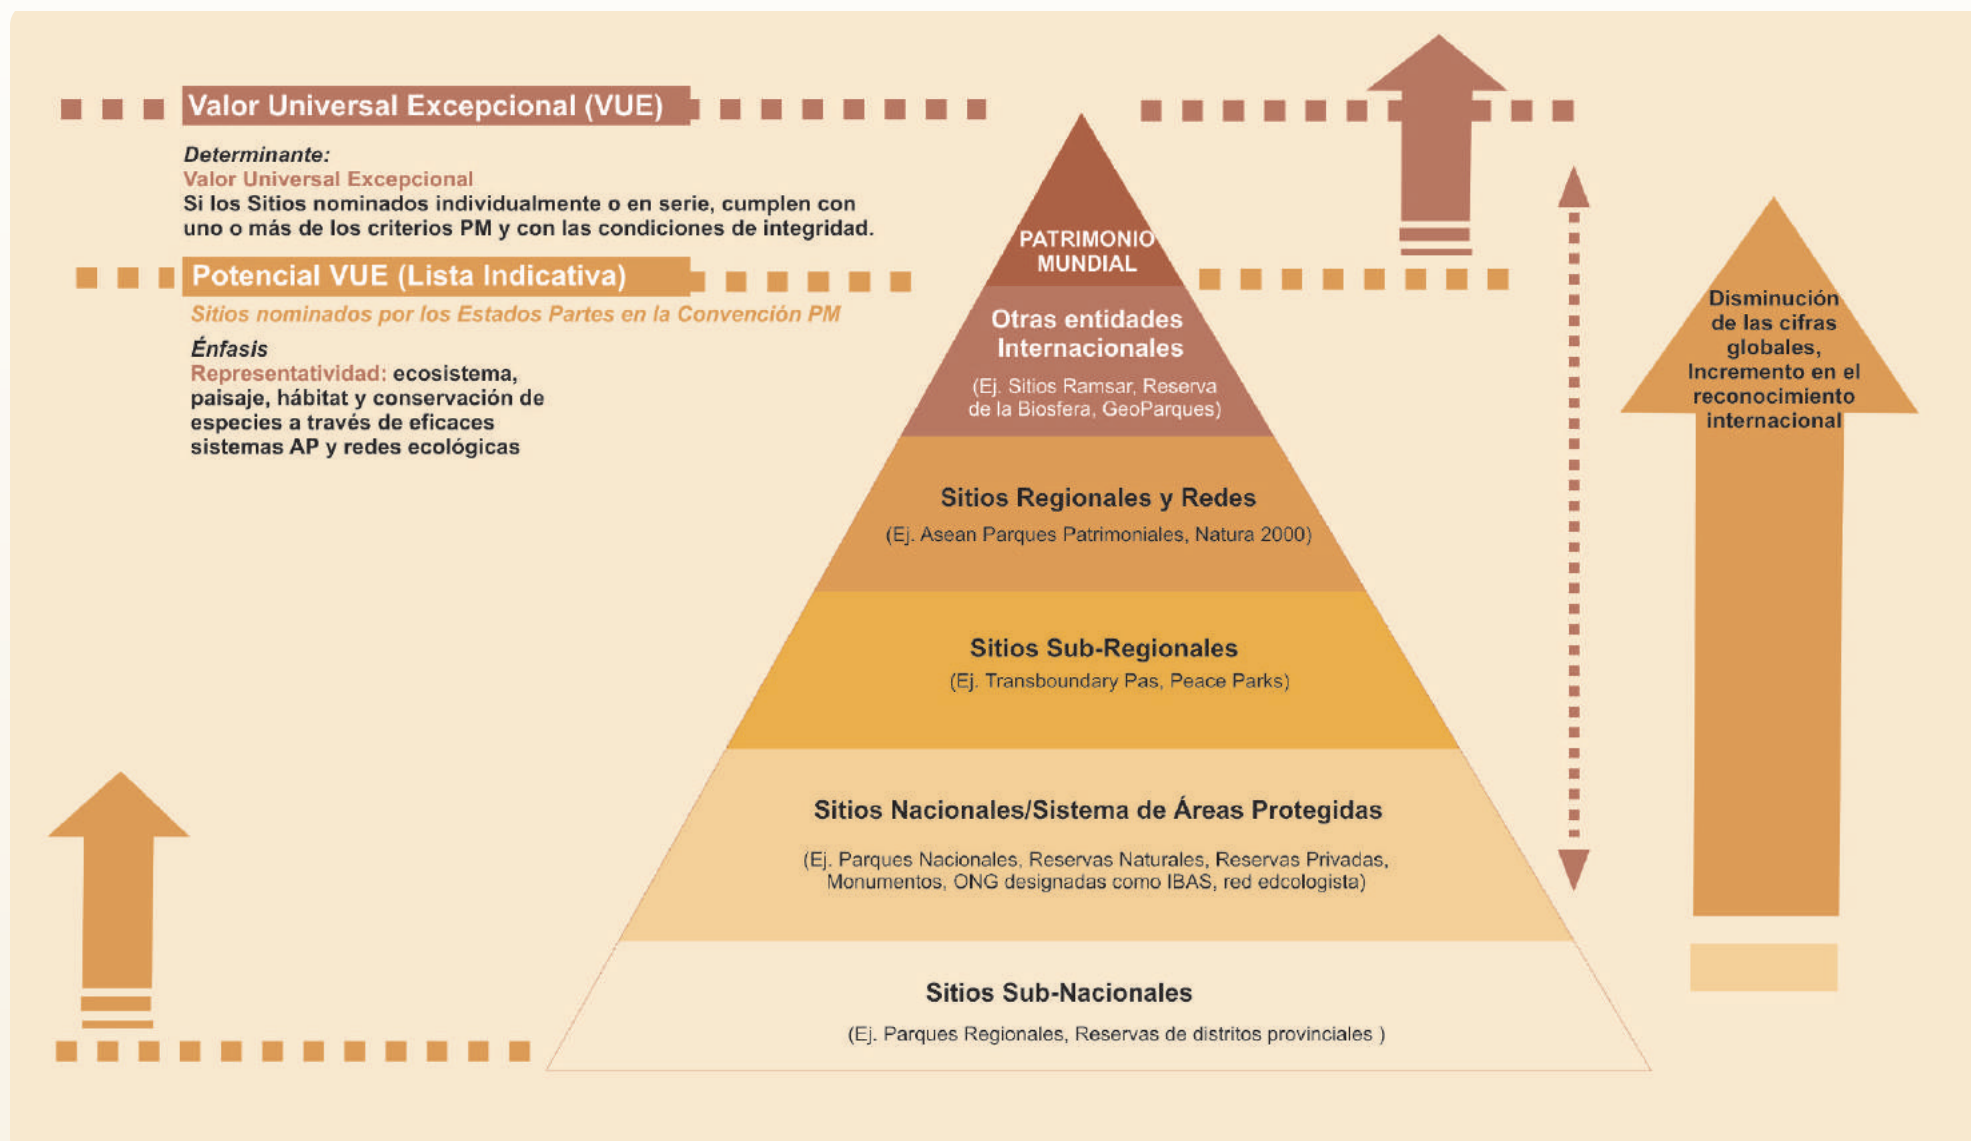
Valor Universal Excepcional (VUE)

Determinante:
Valor Universal Excepcional
Si los Sitios nominados individualmente o en serie, cumplen con uno o más de los criterios PM y con las condiciones de integridad.

Potencial VUE (Lista Indicativa)

Sitios nominados por los Estados Partes en la Convención PM

Énfasis
Representatividad: ecosistema, paisaje, hábitat y conservación de especies a través de eficaces sistemas AP y redes ecológicas

PATRIMONIO MUNDIAL

Otras entidades Internacionales
(Ej. Sitios Ramsar, Reserva de la Biosfera, GeoParques)

Sitios Regionales y Redes
(Ej. Asean Parques Patrimoniales, Natura 2000)

Sitios Sub-Regionales
(Ej. Transboundary Pas, Peace Parks)

Sitios Nacionales/Sistema de Áreas Protegidas
(Ej. Parques Nacionales, Reservas Naturales, Reservas Privadas, Monumentos, ONG designadas como IBAS, red edcologista)

Sitios Sub-Nacionales
(Ej. Parques Regionales, Reservas de distritos provinciales )

Disminución de las cifras globales, Incremento en el reconocimiento internacional